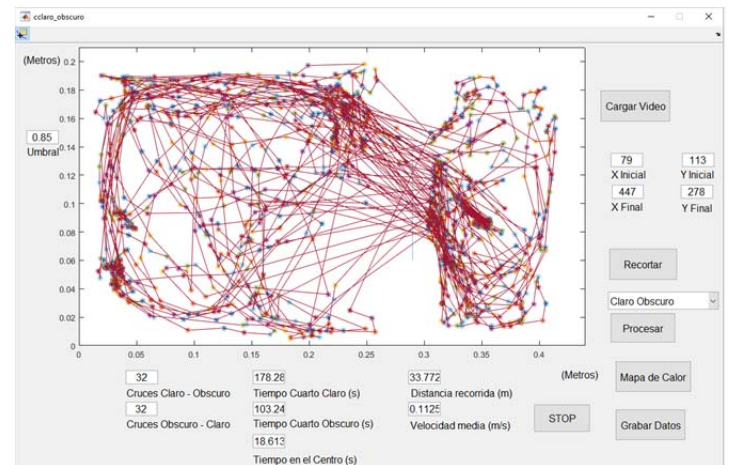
cclaro_obscuro

(Metros) 0.2
0.18
0.16
0.14
0.12
0.1
0.08
0.06
0.04
0.02
0
0 0.05 0.1 0.15 0.2 0.25 0.3 0.35 0.4

0.85
Umbral

Cargar Video

79
X Inicial
113
Y Inicial
447
X Final
278
Y Final

Recortar

Claro Obscuro

Procesar

32
Cruces Claro - Obscuro
32
Cruces Obscuro - Claro

178.28
Tiempo Cuarto Claro (s)
103.24
Tiempo Cuarto Obscuro (s)
18.613
Tiempo en el Centro (s)

33.772
Distancia recorrida (m)
0.1125
Velocidad media (m/s)

(Metros)

Mapa de Calor

STOP

Grabar Datos